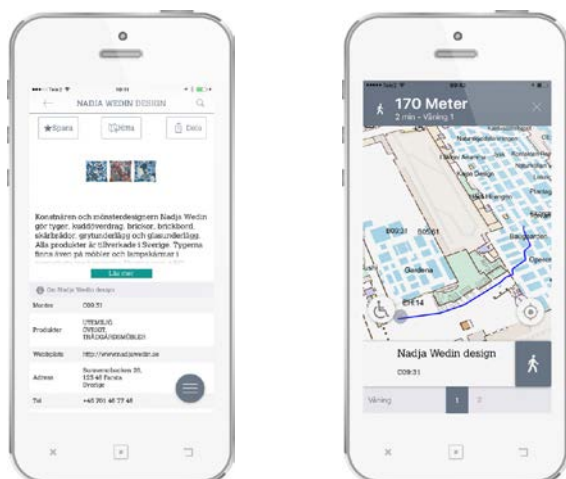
NADJA WEDIN DESIGN

Spara

Hitta

Dela

Konstnären och mönsterdesignern Nadja Wedin gör tyger, kuddöverdrag, brickor, brickbord, skärbrädor, grytunderlägg och glasunderlägg. Alla produkter är tillverkade i Sverige. Typerna finns även på möbler och lampskärmar i

Läs mer

Om Nadja Wedin design

| | |
|---|---|
| Monter | C09:31 |
| Produkter | UTEMILJÖ ÖVRIGT TRÄDGÅRDSMÖBLER |
| Webbplats | http://www.nadjawedin.se |
| Adress | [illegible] 125 48 Farsta Sverige |
| Tel | +46 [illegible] |

170 Meter

2 min - Våning 1

B00:31

B05:61

Gardena

C14

Nadja Wedin design

C09:31

Våning

1

2